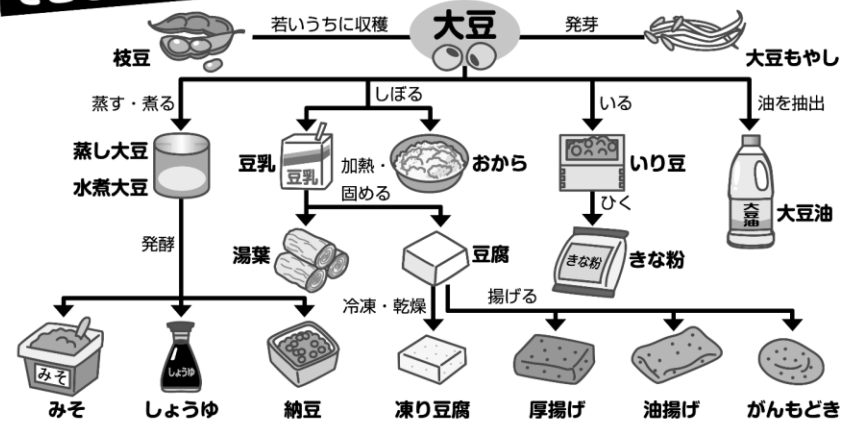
大豆

若いうちに収穫

枝豆

発芽

大豆もやし

蒸す・煮る

蒸し大豆

水煮大豆

しぼる

豆乳

豆乳

おから

加熱・固める

いる

いり豆

ひく

きな粉

きな粉

油を抽出

大豆油

大豆油

発酵

湯葉

豆腐

冷凍・乾燥

揚げる

みそ

みそ

しょうゆ

しょうゆ

納豆

凍り豆腐

厚揚げ

油揚げ

がんもどき